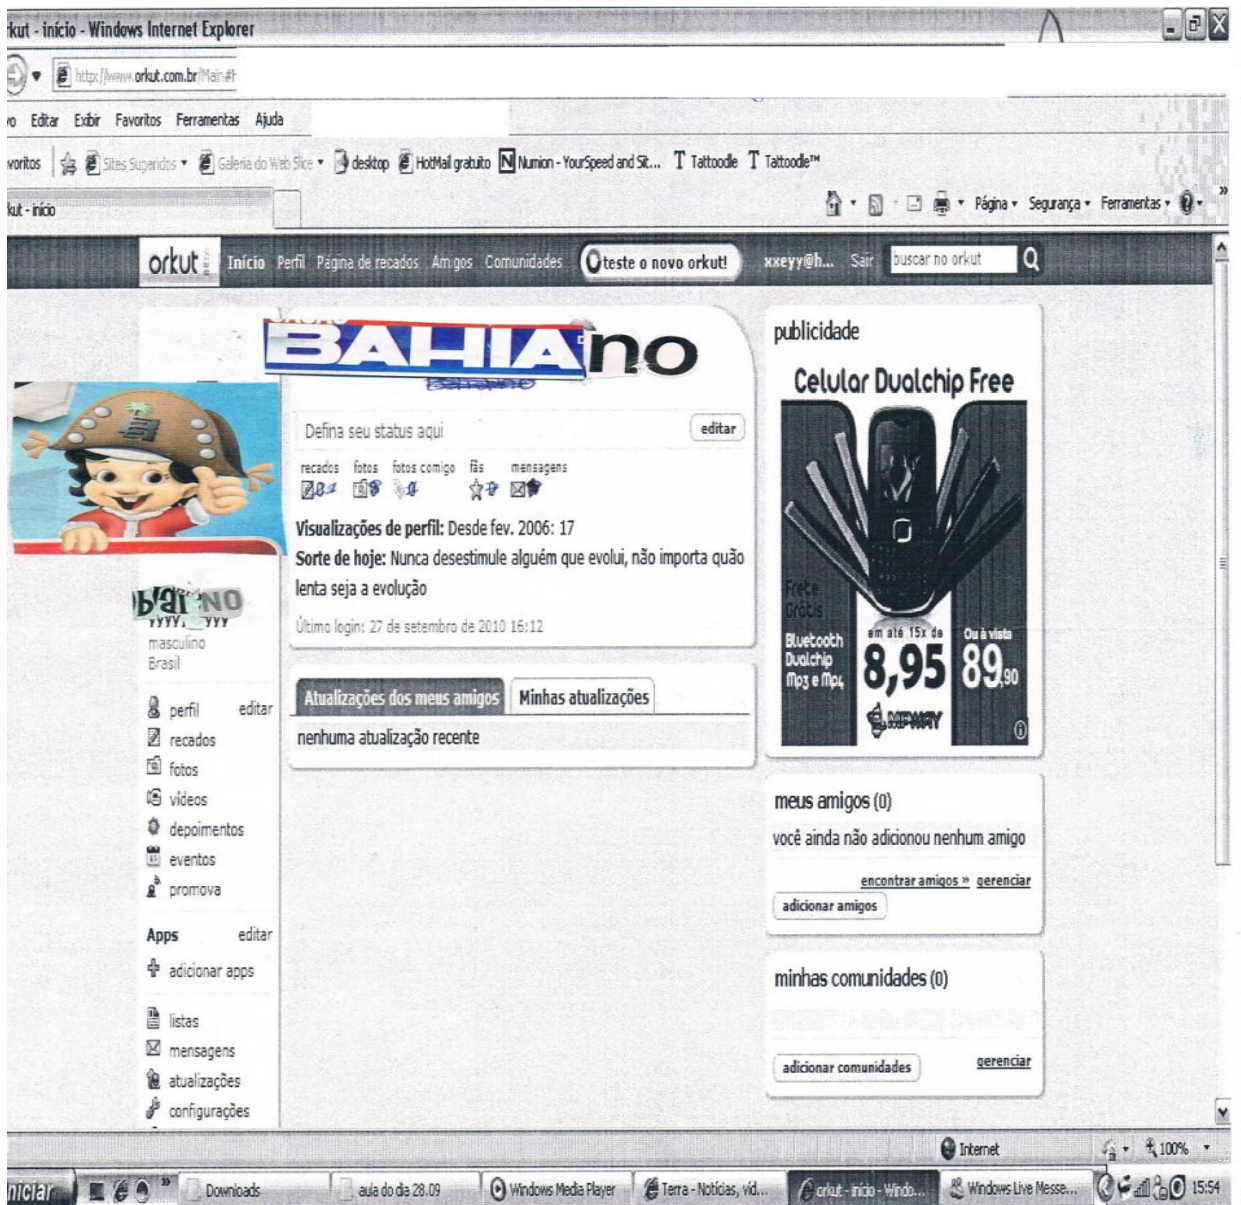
rkut - início - Windows Internet Explorer

http://www.orkut.com.br/Main#

vo Editar Exibir Favoritos Ferramentas Ajuda

voritos Sites Sugeridos Galeria do Web Slice desktop HotMail gratuito Numion - YourSpeed and St... Tattoodle Tattoodle™

kut - início

Página Segurança Ferramentas

orkut Início Perfil Página de recados Amigos Comunidades teste o novo orkut! xxeyy@h... Sair buscar no orkut

BAHIAno

Defina seu status aqui editar

recados fotos fotos comigo fãs mensagens

Visualizações de perfil: Desde fev. 2006: 17

Sorte de hoje: Nunca desestimule alguém que evolui, não importa quão lenta seja a evolução

Último login: 27 de setembro de 2010 16:12

Atualizações dos meus amigos Minhas atualizações

nenhuma atualização recente

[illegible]NO
yyyy, yyy
masculino
Brasil

perfil editar
recados
fotos
vídeos
depoimentos
eventos
promova

Apps editar
adicionar apps

listas
mensagens
atualizações
configurações

publicidade

Celular Dualchip Free

Frete Grátis
Bluetooth Dualchip Mp3 e Mp4
em até 15x de 8,95
Ou à vista 89,90

meus amigos (0)
você ainda não adicionou nenhum amigo
encontrar amigos » gerenciar
adicionar amigos

minhas comunidades (0)
adicionar comunidades gerenciar

Internet 100%

iniciar Downloads aula do dia 28.09 Windows Media Player Terra - Notícias, víd... orkut - início - Windo... Windows Live Messe... 15:54